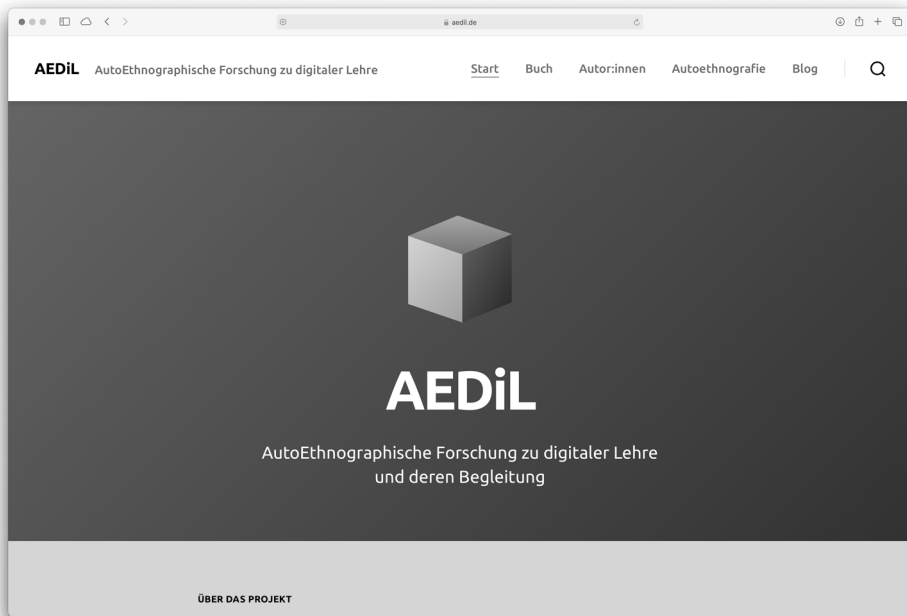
aedil.de

AEDiL AutoEthnographische Forschung zu digitaler Lehre

Start Buch Autor:innen Autoethnografie Blog

AEDiL

AutoEthnographische Forschung zu digitaler Lehre und deren Begleitung

ÜBER DAS PROJEKT